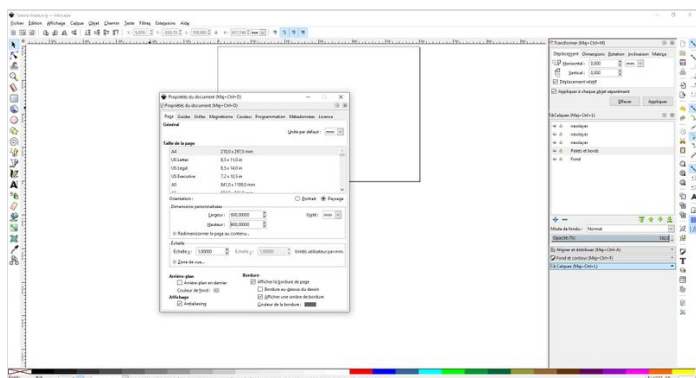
*poser-Inkscape.svg – Inkscape

Fichier Édition Affichage Calque Objet Chemin Texte Filtres Extensions Aide

Propriétés du document (Maj+Ctrl+D)

Propriétés du document (Maj+Ctrl+D)

Page Guides Grilles Magnétisme Couleur Programmation Métadonnée Licence

Général

Unité par défaut : mm

Taille de la page

| | |
|---|---|
| A4 | 210,0 x 297,0 mm |
| US Letter | 8,5 x 11,0 in |
| US Legal | 8,5 x 14,0 in |
| US Executive | 7,2 x 10,5 in |
| A0 | 841,0 x 1189,0 mm |

Orientation : Portrait Paysage

Dimensions personnalisées

Largeur : 600,00000

Hauteur : 800,00000

Unité : mm

Redimensionner la page au contenu...

Échelle

Échelle x : 1,00000 Échelle y : 1,00000 Unités utilisateur par mm

Zone de vue...

Arrière-plan

Arrière-plan en damier

Couleur de fond :

Affichage

Antialiasing

Bordure

Afficher la bordure de page

Bordure au-dessus du dessin

Afficher une ombre de bordure

Couleur de la bordure :

Transformer (Maj+Ctrl+M)

Déplacement Dimensions Rotation Inclinaison Matrice

Horizontal : 0,000 mm

Vertical : 0,000

Déplacement relatif

Appliquer à chaque objet séparément

Effacer Appliquer

Calques (Maj+Ctrl+L)

masbaye

masbaye

masbaye

Palets et bords

Fond

Mode de fondu : Normal

Opacité (%) 100,0

Aligner et distribuer (Maj+Ctrl+A)

Fond et contour (Maj+Ctrl+F)

Calques (Maj+Ctrl+L)